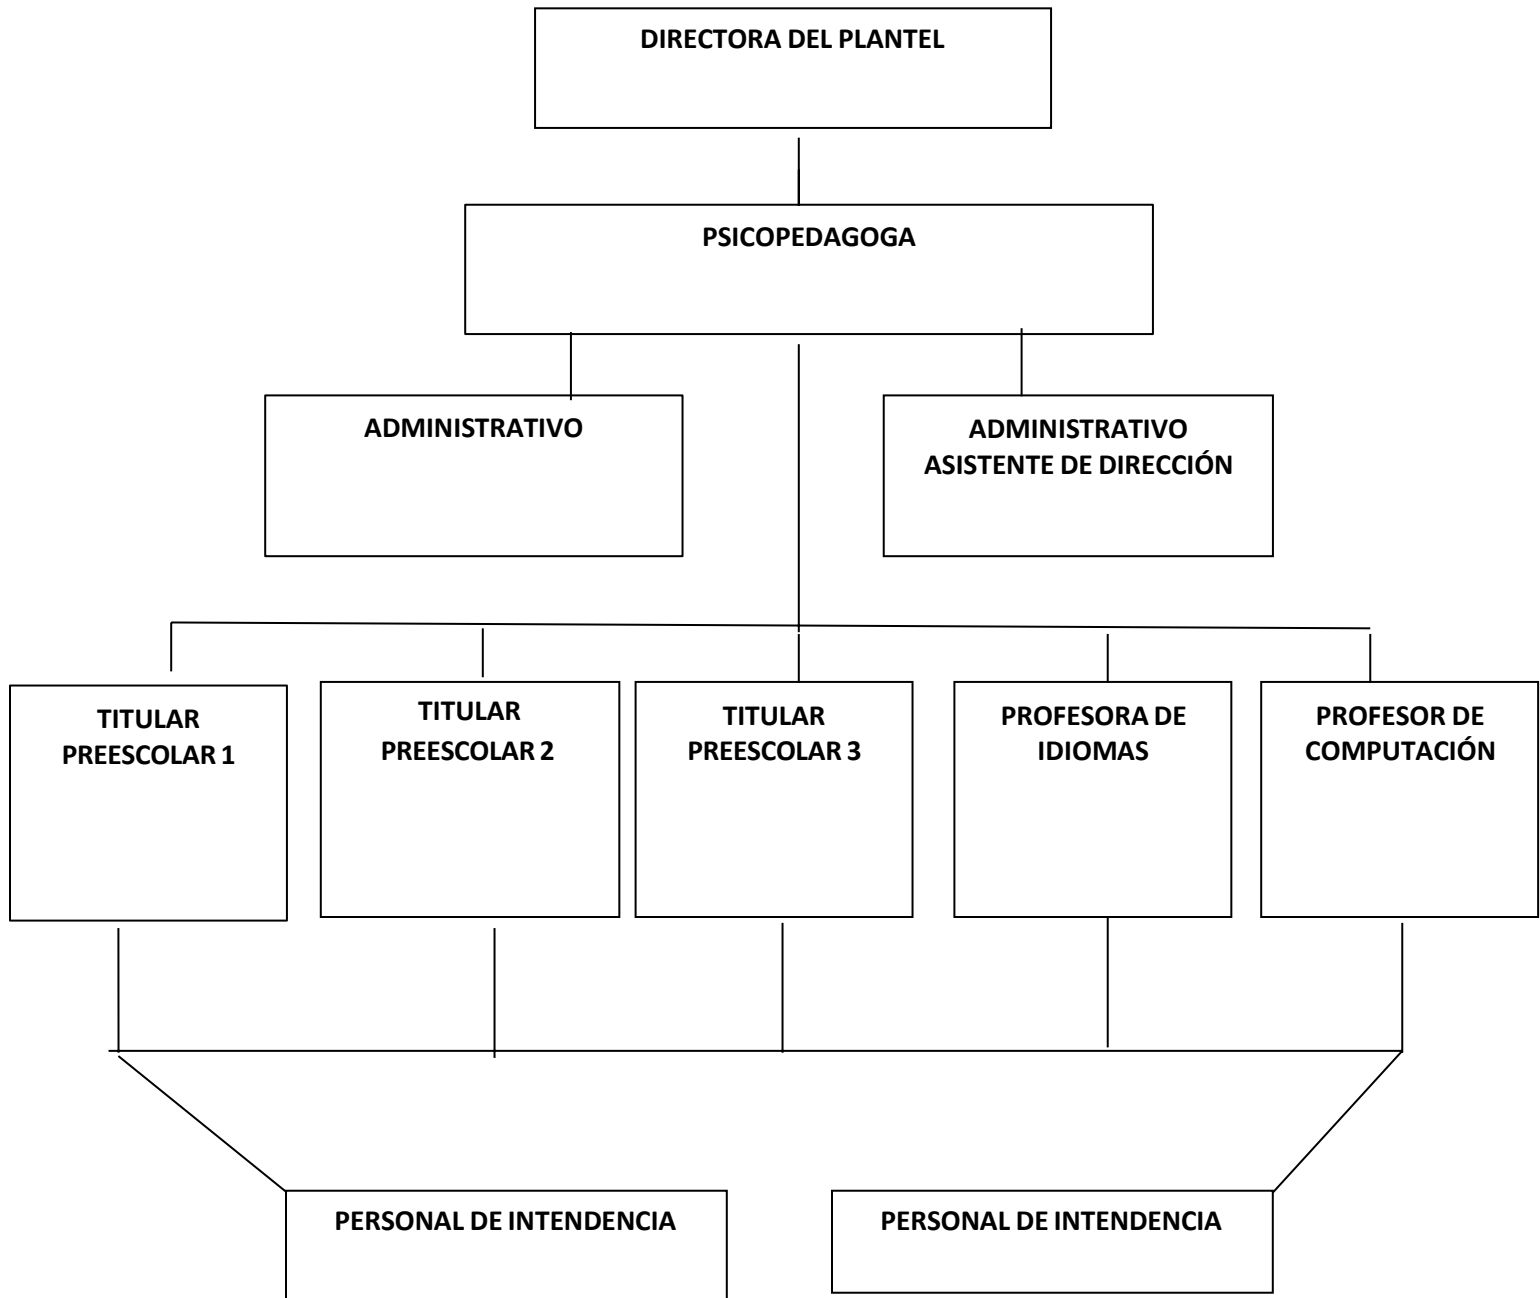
DIRECTORA DEL PLANTEL

PSICOPEDAGOGA

ADMINISTRATIVO

ADMINISTRATIVO
ASISTENTE DE DIRECCIÓN

TITULAR
PREESCOLAR 1

TITULAR
PREESCOLAR 2

TITULAR
PREESCOLAR 3

PROFESORA DE
IDIOMAS

PROFESOR DE
COMPUTACIÓN

PERSONAL DE INTENDENCIA

PERSONAL DE INTENDENCIA